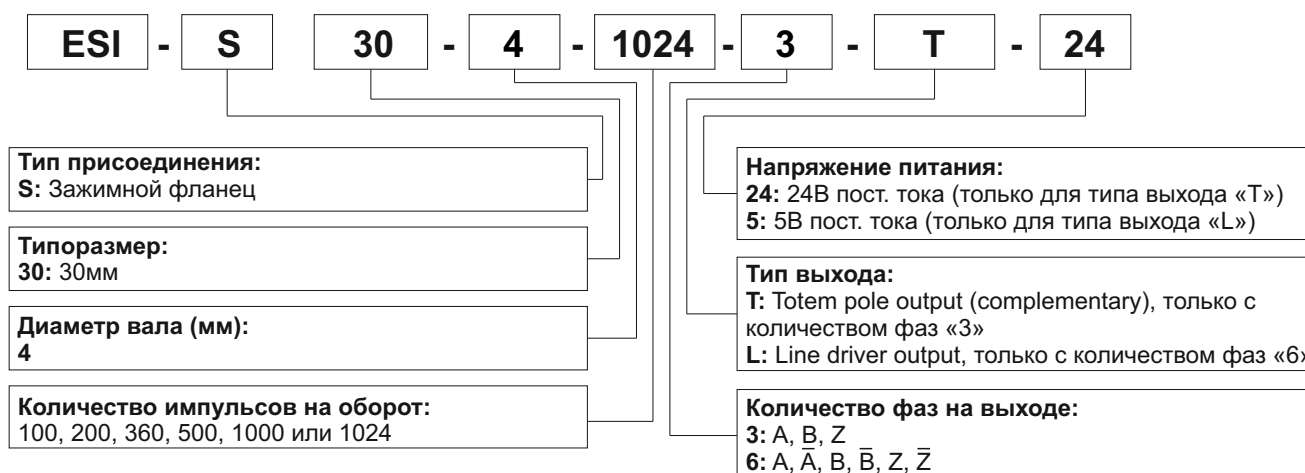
ESI - S 30 - 4 - 1024 - 3 - T - 24

**Тип присоединения:**
**S:** Зажимной фланец

**Типоразмер:**
**30:** 30мм

**Диаметр вала (мм):**
**4**

**Количество импульсов на оборот:**
100, 200, 360, 500, 1000 или 1024

**Напряжение питания:**
**24:** 24В пост. тока (только для типа выхода «T»)
**5:** 5В пост. тока (только для типа выхода «L»)

**Тип выхода:**
**T:** Totem pole output (complementary), только с количеством фаз «3»
**L:** Line driver output, только с количеством фаз «6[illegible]

**Количество фаз на выходе:**
**3:** A, B, Z
**6:** A, $\bar{A}$, B, $\bar{B}$, Z, $\bar{Z}$